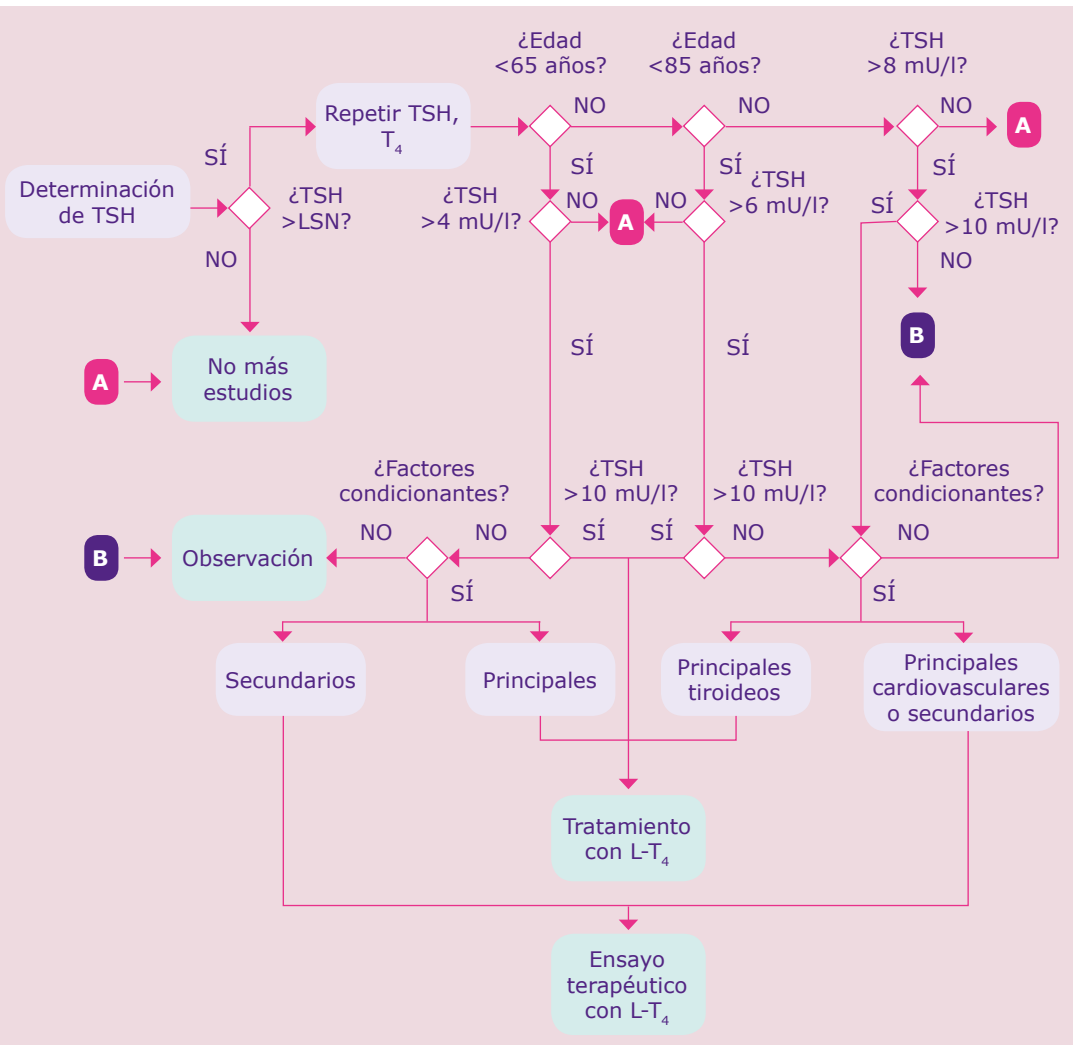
Determinación de TSH

SÍ

¿TSH >LSN?

NO

Repetir TSH, $T_4$

¿Edad <65 años?

NO

¿Edad <85 años?

NO

¿TSH >8 mU/l?

NO

A

SÍ

SÍ

SÍ

¿TSH >4 mU/l?

NO

A

NO

¿TSH >6 mU/l?

SÍ

¿TSH >10 mU/l?

NO

B

A

No más estudios

SÍ

SÍ

¿Factores condicionantes?

¿TSH >10 mU/l?

¿TSH >10 mU/l?

¿Factores condicionantes?

B

Observación

NO

NO

SÍ

SÍ

NO

NO

SÍ

SÍ

Secundarios

Principales

Principales tiroideos

Principales cardiovasculares o secundarios

Tratamiento con L-$T_4$

Ensayo terapéutico con L-$T_4$